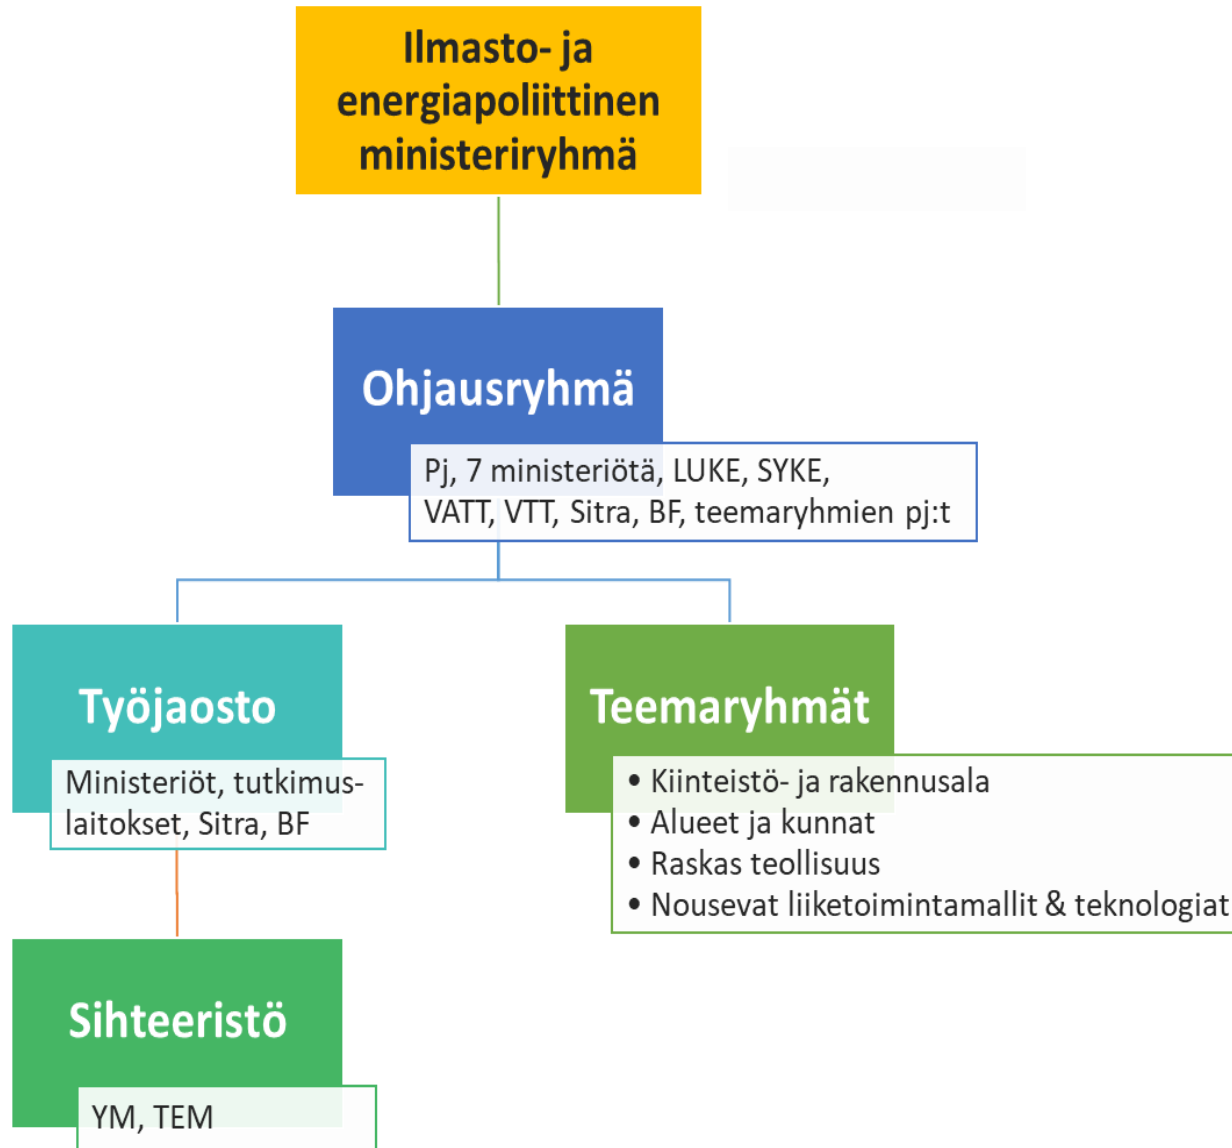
Ilmasto- ja energiapoliittinen ministeriryhmä

Ohjausryhmä

Pj, 7 ministeriötä, LUKE, SYKE, VATT, VTT, Sitra, BF, teemaryhmien pj:t

Työjaosto

Ministeriöt, tutkimuslaitokset, Sitra, BF

Teemaryhmät

• Kiinteistö- ja rakennusala
• Alueet ja kunnat
• Raskas teollisuus
• Nousevat liiketoimintamallit & teknologiat

Sihteeristö

YM, TEM